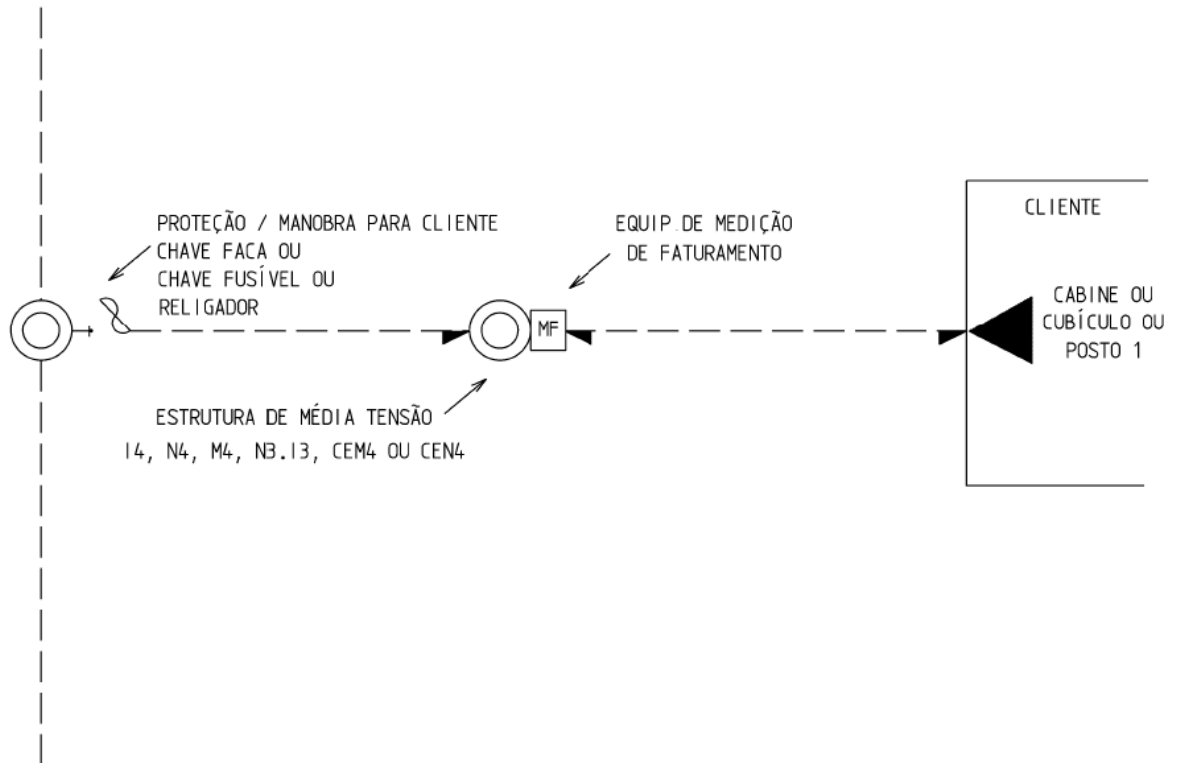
PROTEÇÃO / MANOBRA PARA CLIENTE
CHAVE FACA OU
CHAVE FUSÍVEL OU
RELIGADOR

EQUIP. DE MEDIÇÃO
DE FATURAMENTO

CLIENTE

CABINE OU
CUBÍCULO OU
POSTO 1

MF

ESTRUTURA DE MÉDIA TENSÃO
I4, N4, M4, N3.I3, CEM4 OU CEN4